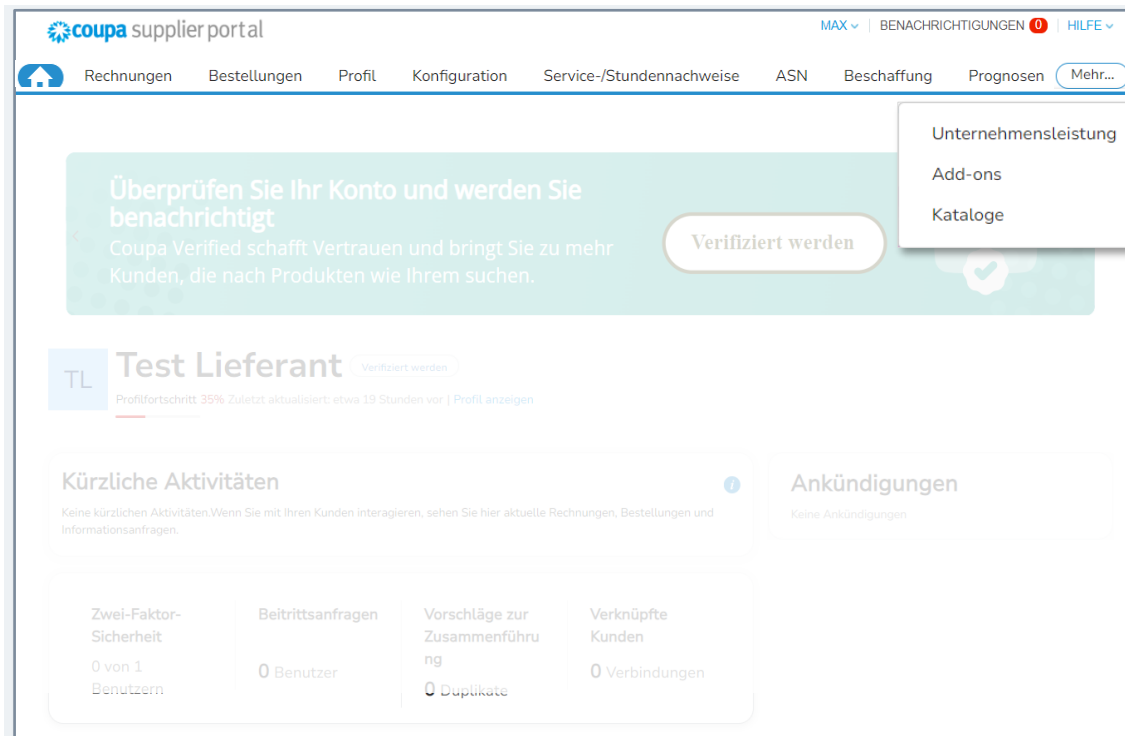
coupa supplier portal

MAX | BENACHRICHTIGUNGEN 0 | HILFE

Rechnungen Bestellungen Profil Konfiguration Service-/Stundennachweise ASN Beschaffung Prognosen Mehr...

Unternehmensleistung
Add-ons
Kataloge

Überprüfen Sie Ihr Konto und werden Sie benachrichtigt
Coupa Verified schafft Vertrauen und bringt Sie zu mehr Kunden, die nach Produkten wie Ihrem suchen.

Verifiziert werden

TL Test Lieferant Verifiziert werden
Profilfortschritt 35% Zuletzt aktualisiert: etwa 19 Stunden vor | Profil anzeigen

Kürzliche Aktivitäten
Keine kürzlichen Aktivitäten.Wenn Sie mit Ihren Kunden interagieren, sehen Sie hier aktuelle Rechnungen, Bestellungen und Informationsanfragen.

Ankündigungen
Keine Ankündigungen

Zwei-Faktor-Sicherheit
0 von 1 Benutzern

Beitrittsanfragen
0 Benutzer

Vorschläge zur Zusammenführung
0 Duplikate

Verknüpfte Kunden
0 Verbindungen